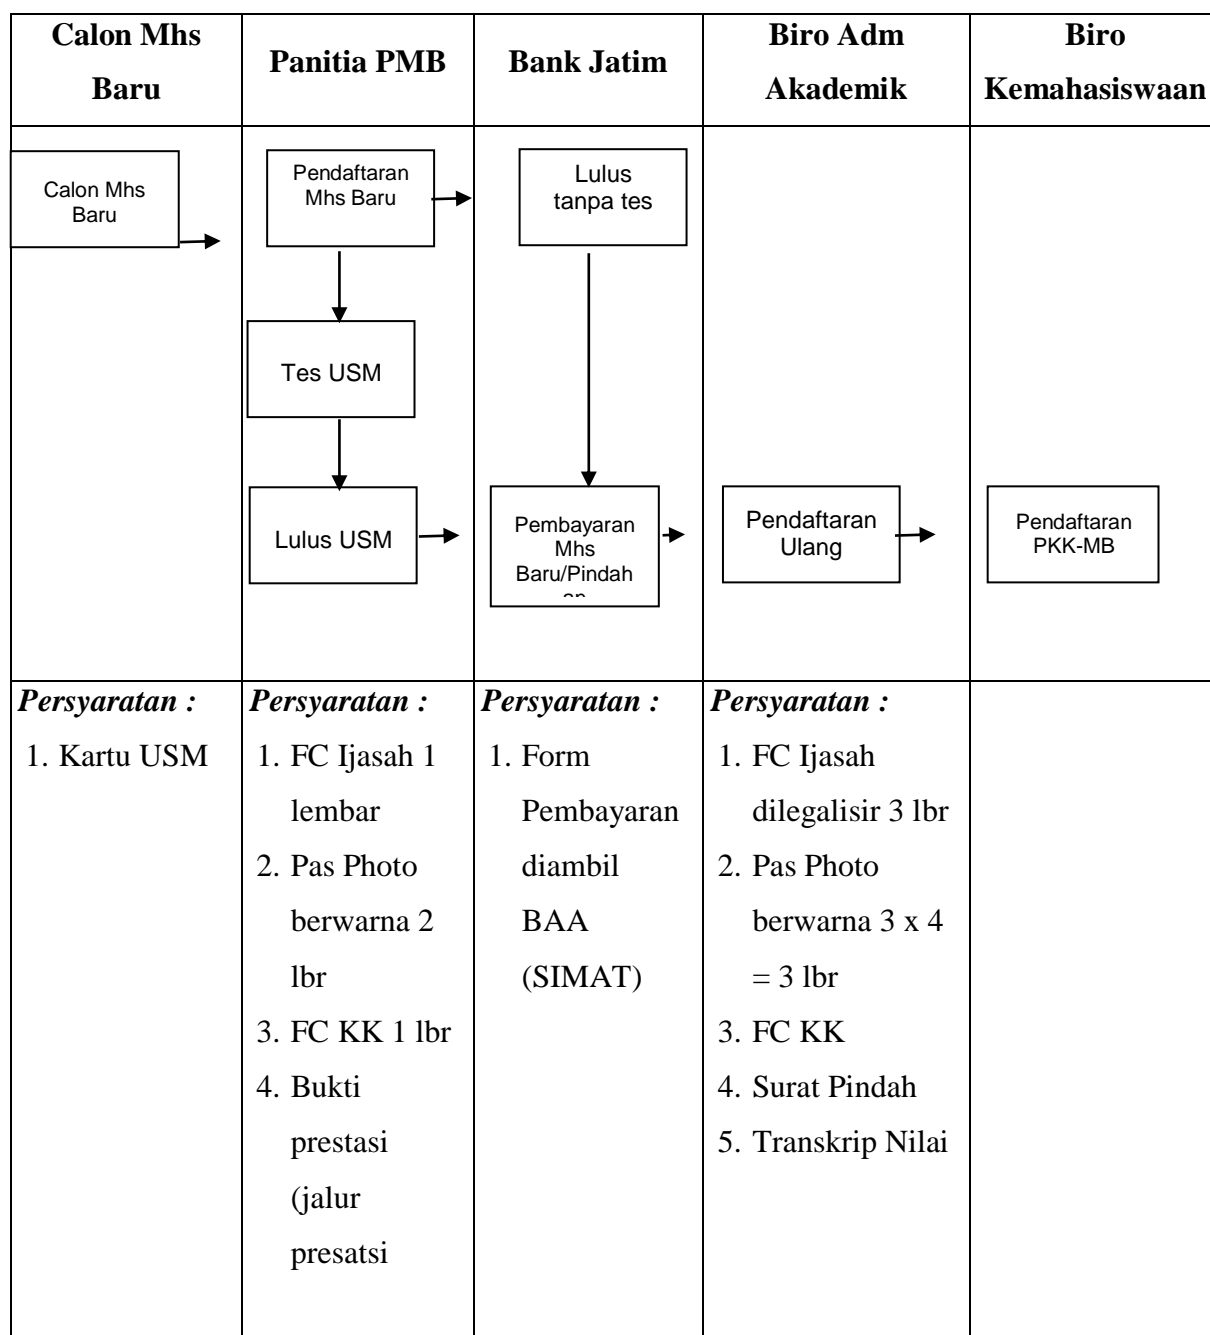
| Calon Mhs Baru | Panitia PMB | Bank Jatim | Biro Adm Akademik | Biro Kemahasiswaan |
|---|---|---|---|---|
| Calon Mhs Baru | Pendaftaran Mhs Baru<br>Tes USM<br>Lulus USM | Lulus tanpa tes<br>Pembayaran Mhs Baru/Pindah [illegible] | Pendaftaran Ulang | Pendaftaran PKK-MB |
| *Persyaratan :*<br>1. Kartu USM | *Persyaratan :*<br>1. FC Ijasah 1 lembar<br>2. Pas Photo berwarna 2 lbr<br>3. FC KK 1 lbr<br>4. Bukti prestasi (jalur presatsi | *Persyaratan :*<br>1. Form Pembayaran diambil BAA (SIMAT) | *Persyaratan :*<br>1. FC Ijasah dilegalisir 3 lbr<br>2. Pas Photo berwarna 3 x 4 = 3 lbr<br>3. FC KK<br>4. Surat Pindah<br>5. Transkrip Nilai | |